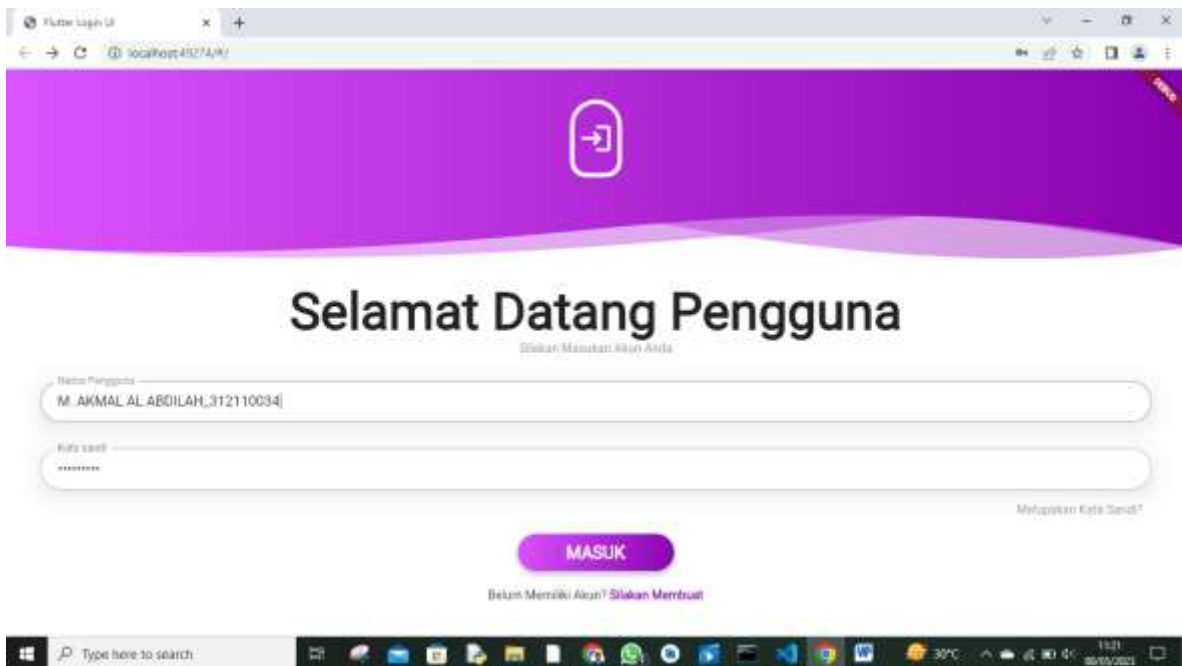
Flutter Login UI
localhost:49274/#/
DEBUG

Selamat Datang Pengguna
Silakan Masukan Akun Anda

Nama Pengguna
M. AKMAL AL ABDILAH_312110034

Kata sandi
••••••••••

Melupakan Kata Sandi?

MASUK

Belum Memiliki Akun? Silakan Membuat

Type here to search
30°C
11:21
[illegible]